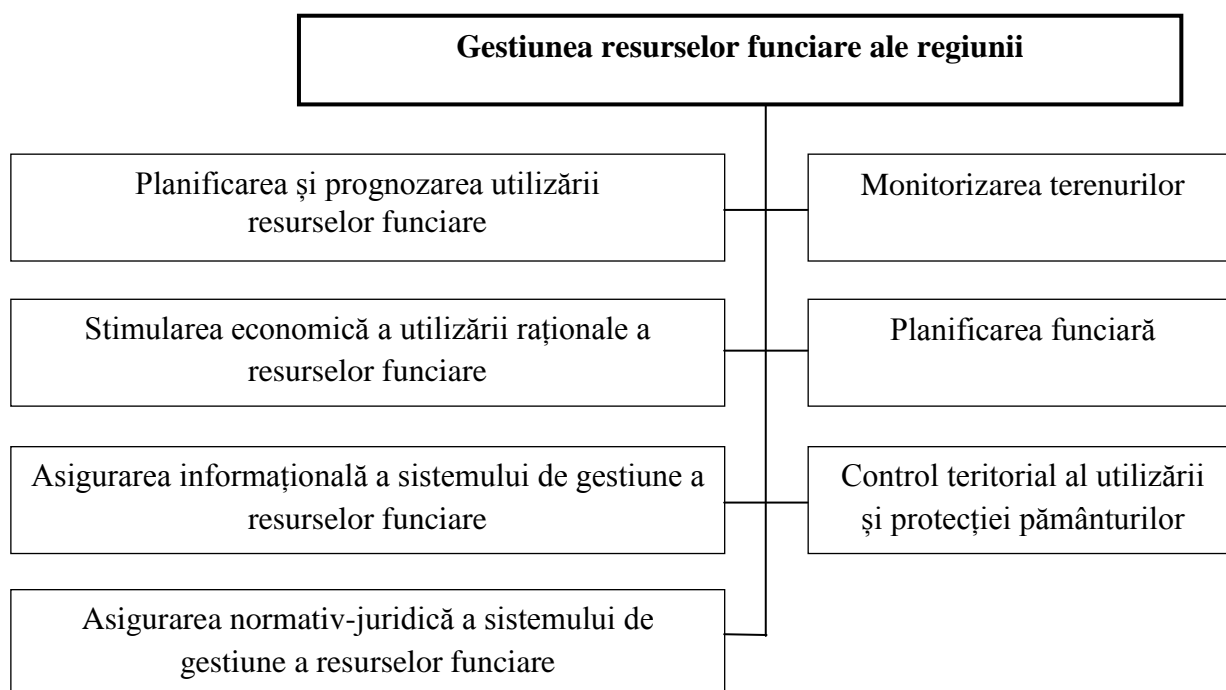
Gestiunea resurselor funciare ale regiunii

Planificarea și prognozarea utilizării resurselor funciare

Monitorizarea terenurilor

Stimularea economică a utilizării raționale a resurselor funciare

Planificarea funciară

Asigurarea informațională a sistemului de gestiune a resurselor funciare

Control teritorial al utilizării și protecției pământurilor

Asigurarea normativ-juridică a sistemului de gestiune a resurselor funciare